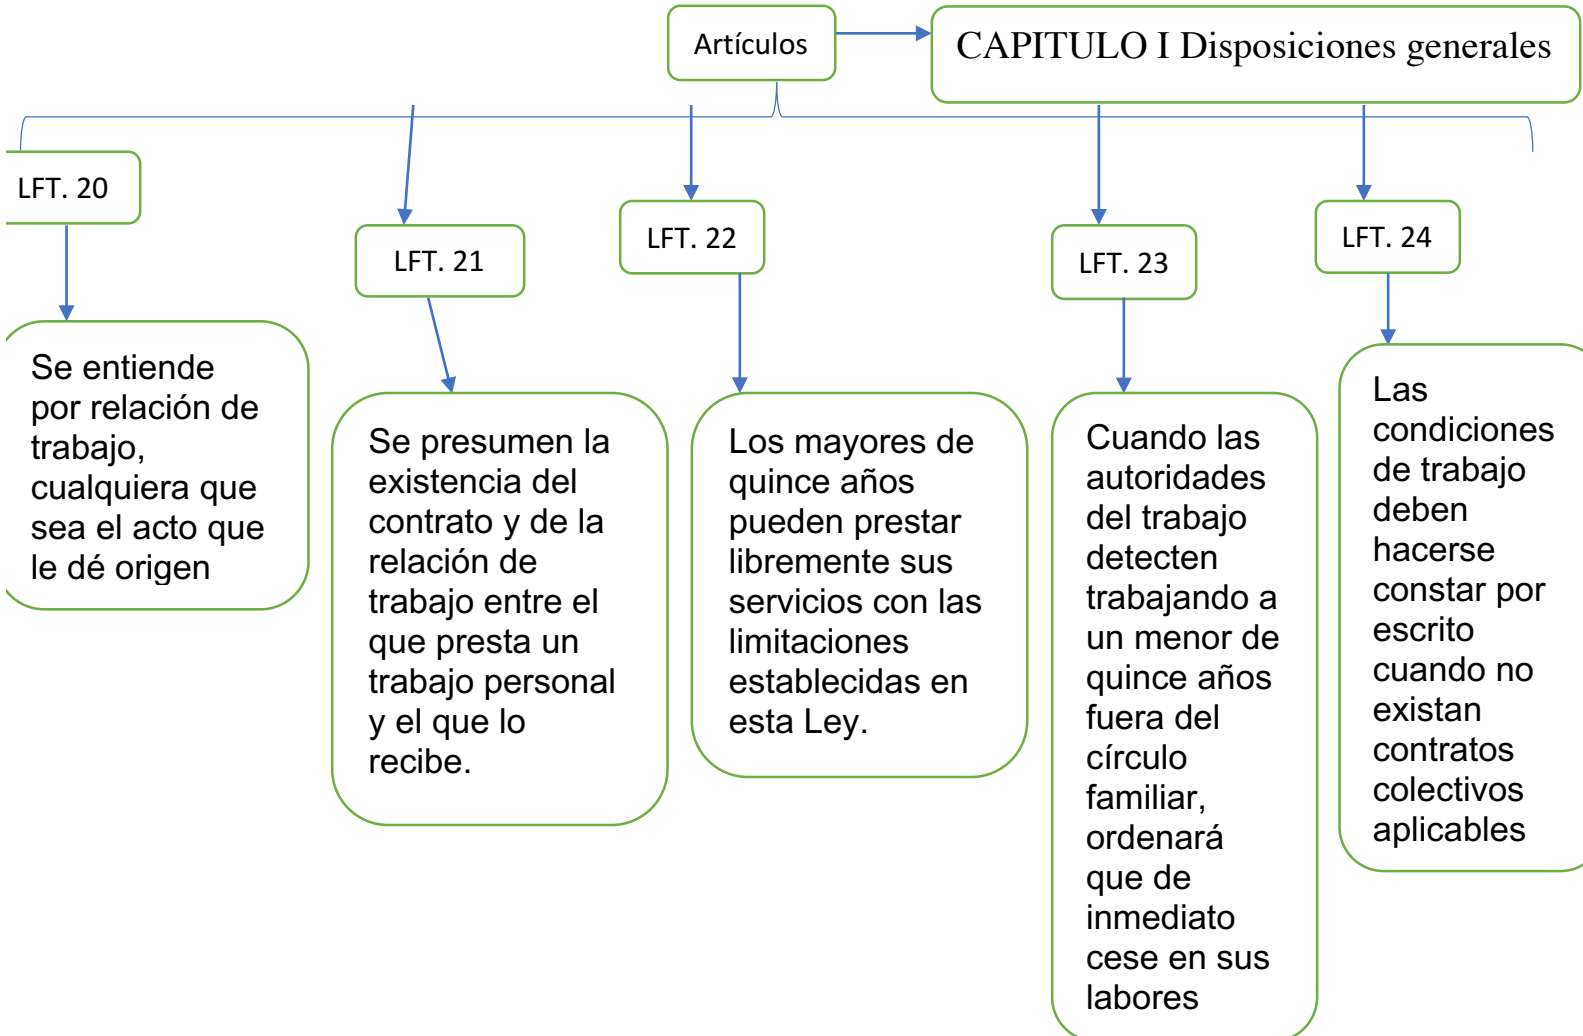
Artículos

CAPITULO I Disposiciones generales

LFT. 20

Se entiende por relación de trabajo, cualquiera que sea el acto que le dé origen

LFT. 21

Se presumen la existencia del contrato y de la relación de trabajo entre el que presta un trabajo personal y el que lo recibe.

LFT. 22

Los mayores de quince años pueden prestar libremente sus servicios con las limitaciones establecidas en esta Ley.

LFT. 23

Cuando las autoridades del trabajo detecten trabajando a un menor de quince años fuera del círculo familiar, ordenará que de inmediato cese en sus labores

LFT. 24

Las condiciones de trabajo deben hacerse constar por escrito cuando no existan contratos colectivos aplicables